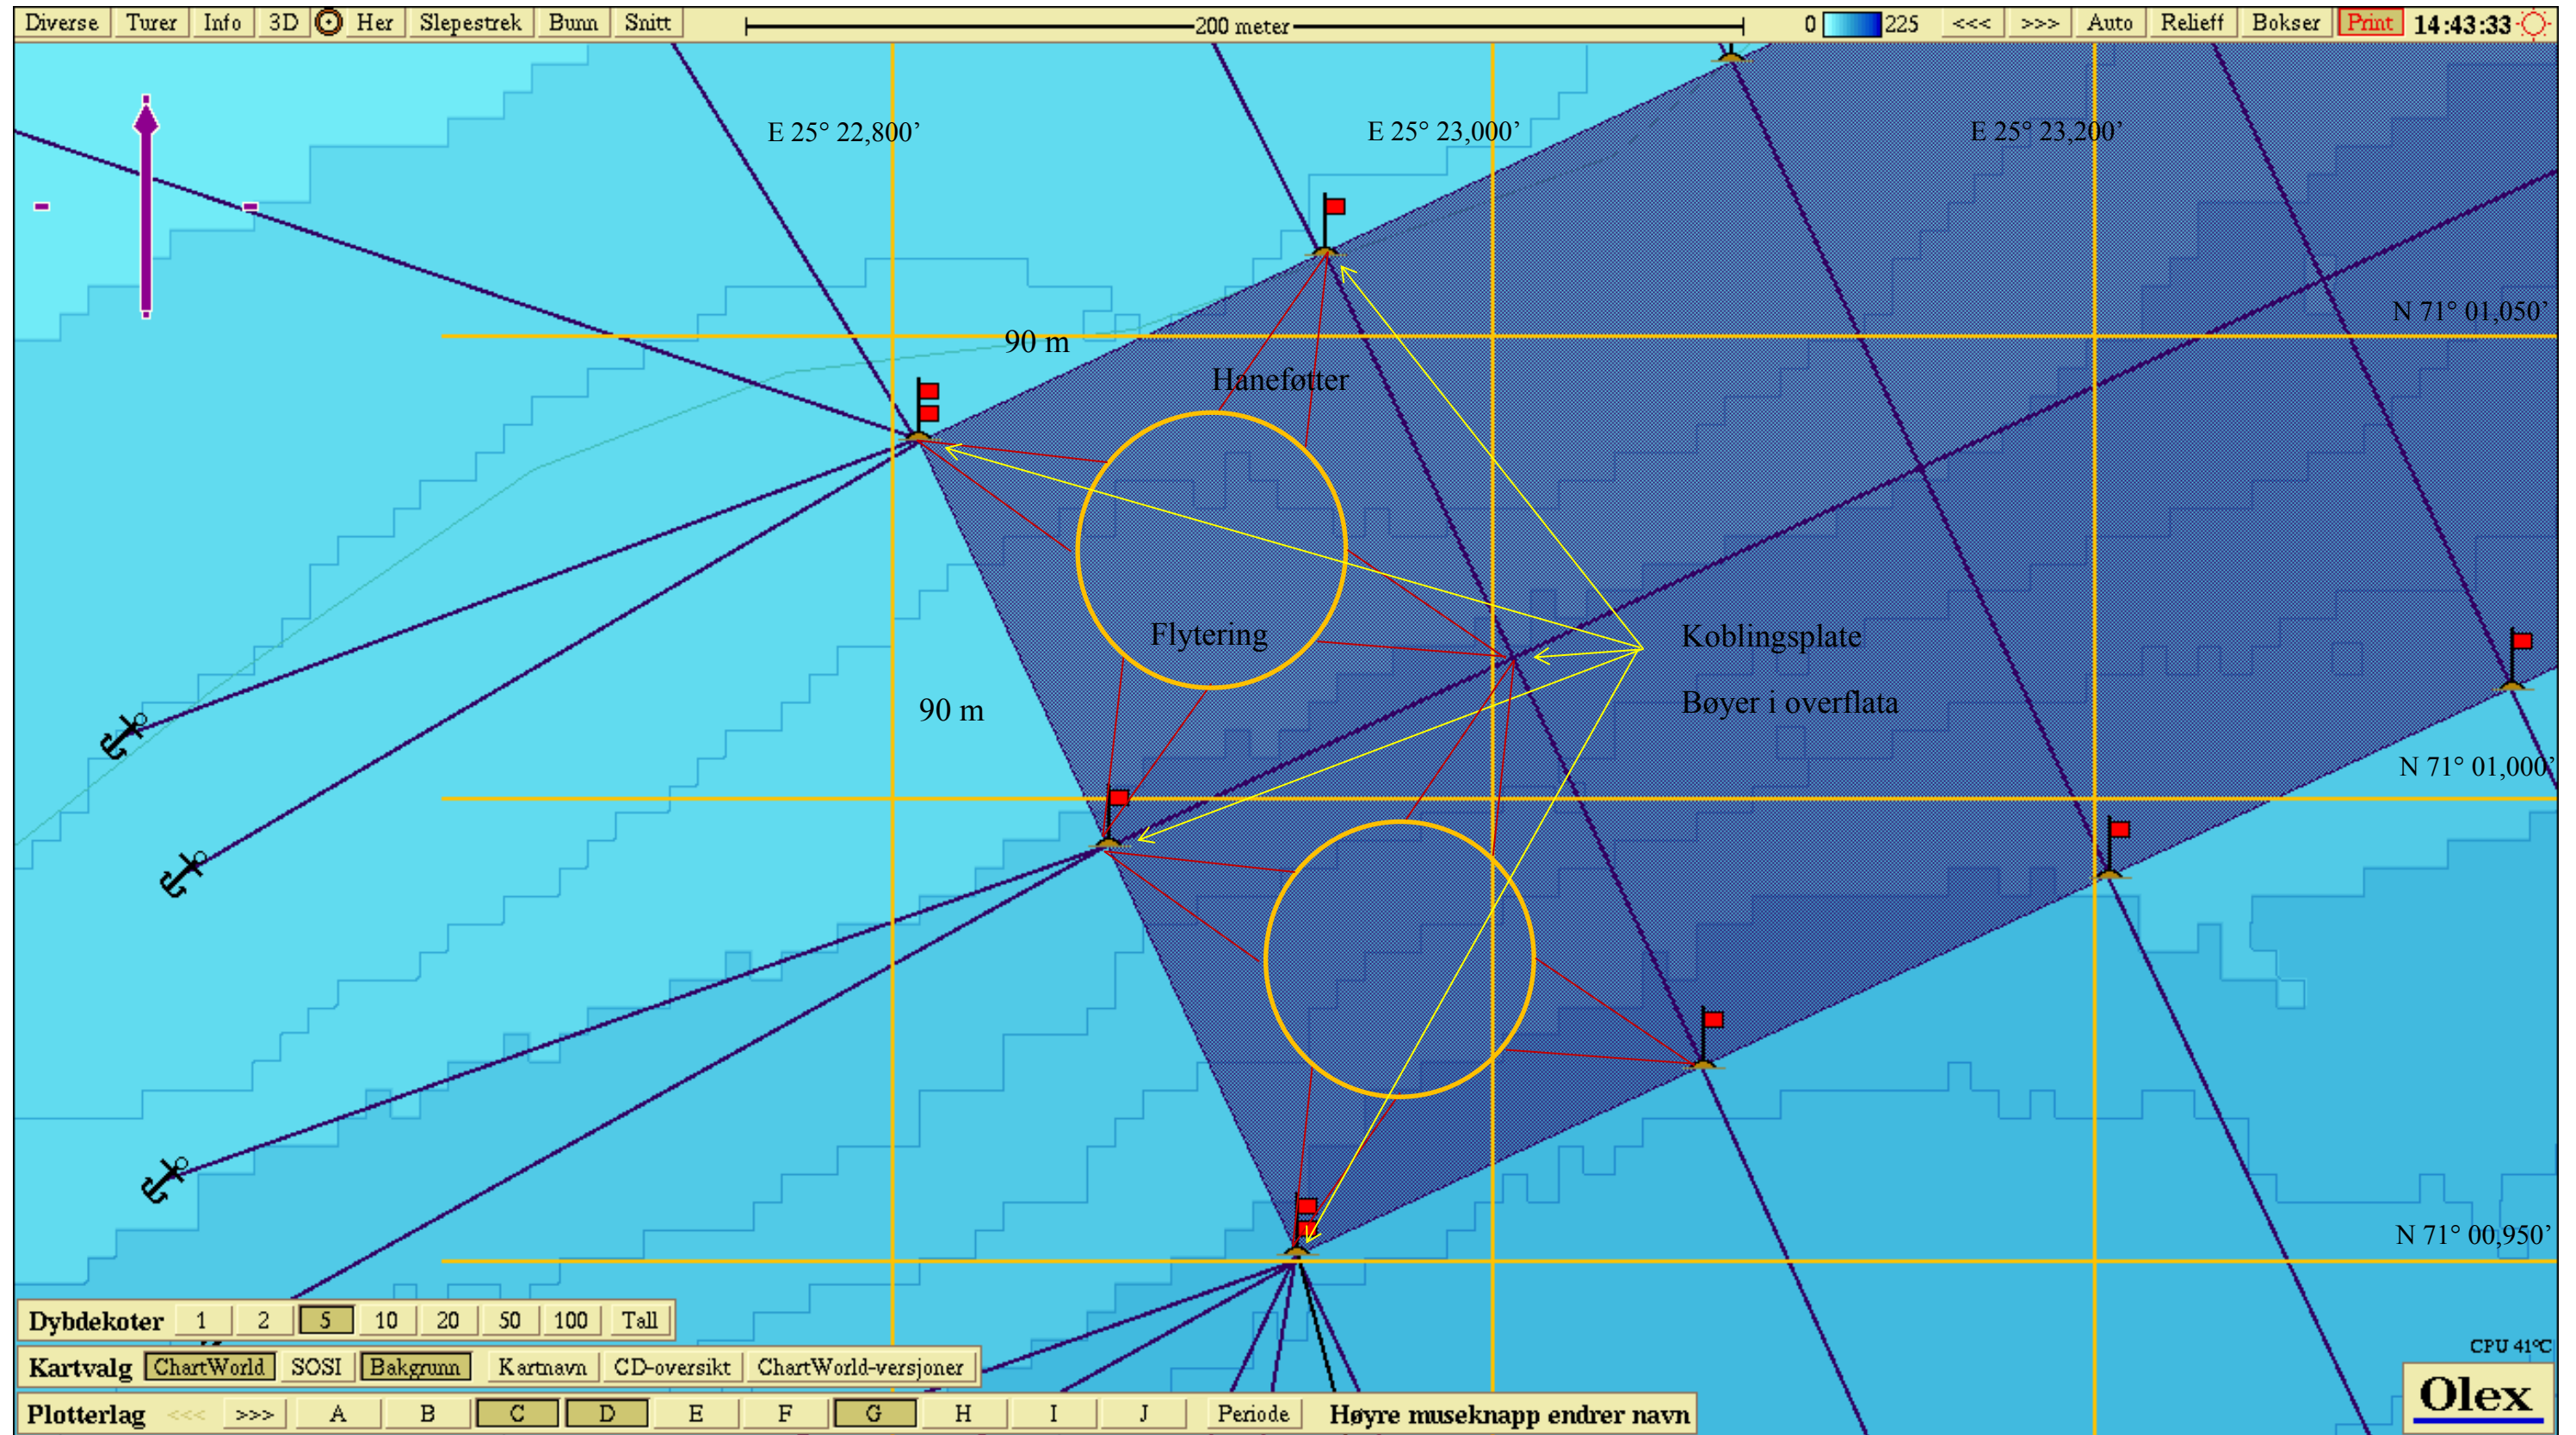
Diverse Turer Info 3D Her Slepestrek Bunn Snitt 200 meter 0 225 <<< >>> Auto Relieff Bokser Print 14:43:33

E 25° 22,800’
E 25° 23,000’
E 25° 23,200’

N 71° 01,050’
90 m
Haneføtter
Flytering
Koblingsplate
Bøyer i overflata
90 m
N 71° 01,000’
N 71° 00,950’

Dybdekoter 1 2 5 10 20 50 100 Tall
Kartvalg ChartWorld SOSI Bakgrunn Kartnavn CD-oversikt ChartWorld-versjoner
Plotterlag <<< >>> A B C D E F G H I J Periode Høyre museknapp endrer navn

CPU 41°C
Olex